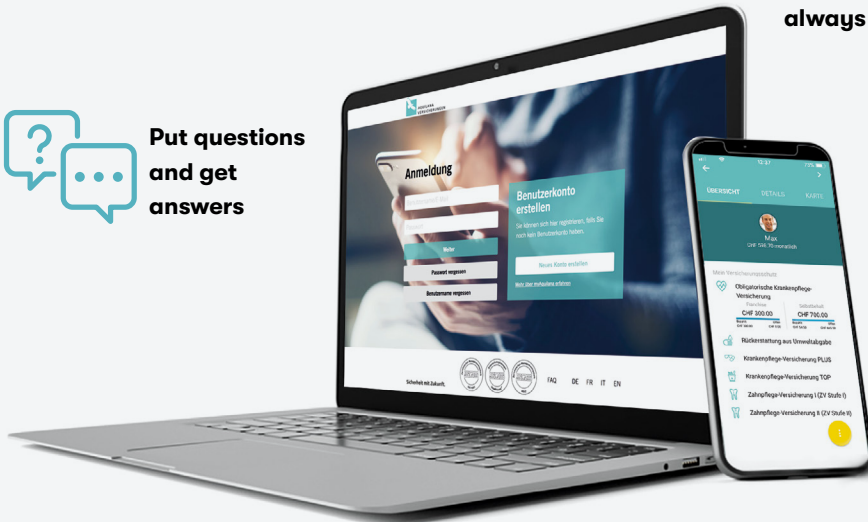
always

Put questions and get answers

Anmeldung

Weiter

Passwort vergessen

Benutzername vergessen

Benutzerkonto erstellen

Neues Konto erstellen

Sicherheit mit Zukunft

FAQ DE FR IT EN

ÜBERSICHT DETAILS KARTE

Max

Obligatorische Krankenpflege-Versicherung

CHF 300.00

CHF 700.00

Rückerstattung aus Umweltabgabe

Krankenpflege-Versicherung PLUS

Krankenpflege-Versicherung TOP

Zahnpflege-Versicherung I (ZV Stufe I)

Zahnpflege-Versicherung II (ZV Stufe II)